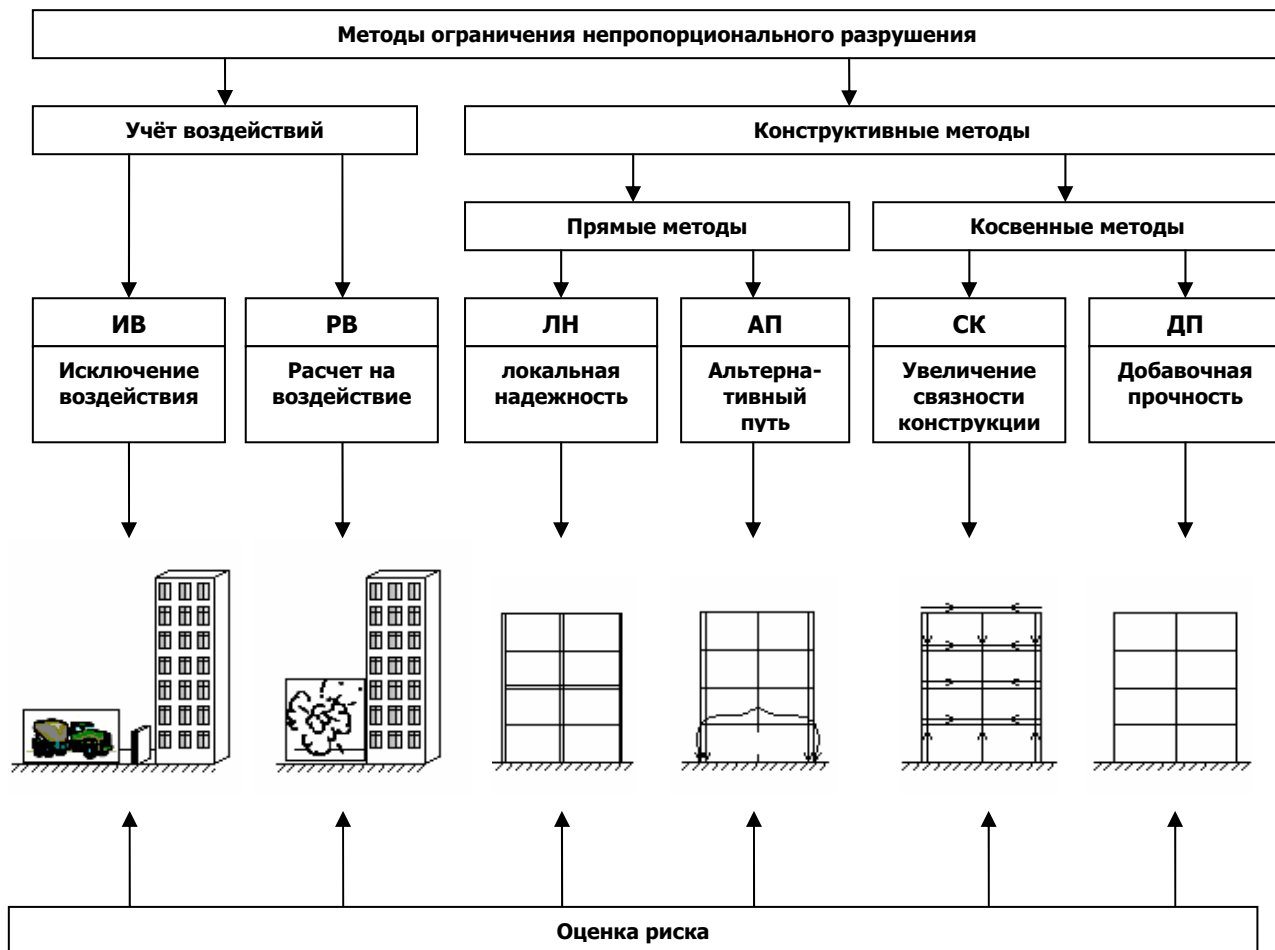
Методы ограничения непропорционального разрушения

Учёт воздействий

Конструктивные методы

Прямые методы

Косвенные методы

ИВ
Исключение воздействия

РВ
Расчет на воздействие

ЛН
локальная надежность

АП
Альтернативный путь

СК
Увеличение связности конструкции

ДП
Добавочная прочность

Оценка риска